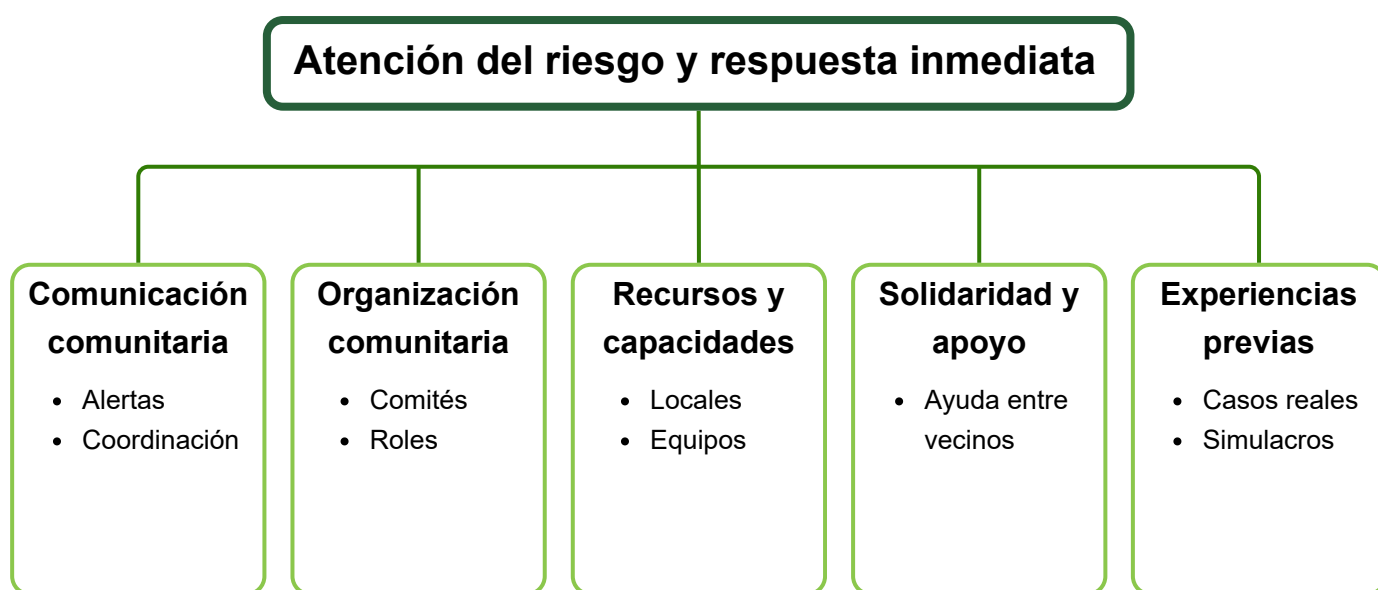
Atención del riesgo y respuesta inmediata

Comunicación comunitaria
- Alertas
- Coordinación

Organización comunitaria
- Comités
- Roles

Recursos y capacidades
- Locales
- Equipos

Solidaridad y apoyo
- Ayuda entre vecinos

Experiencias previas
- Casos reales
- Simulacros